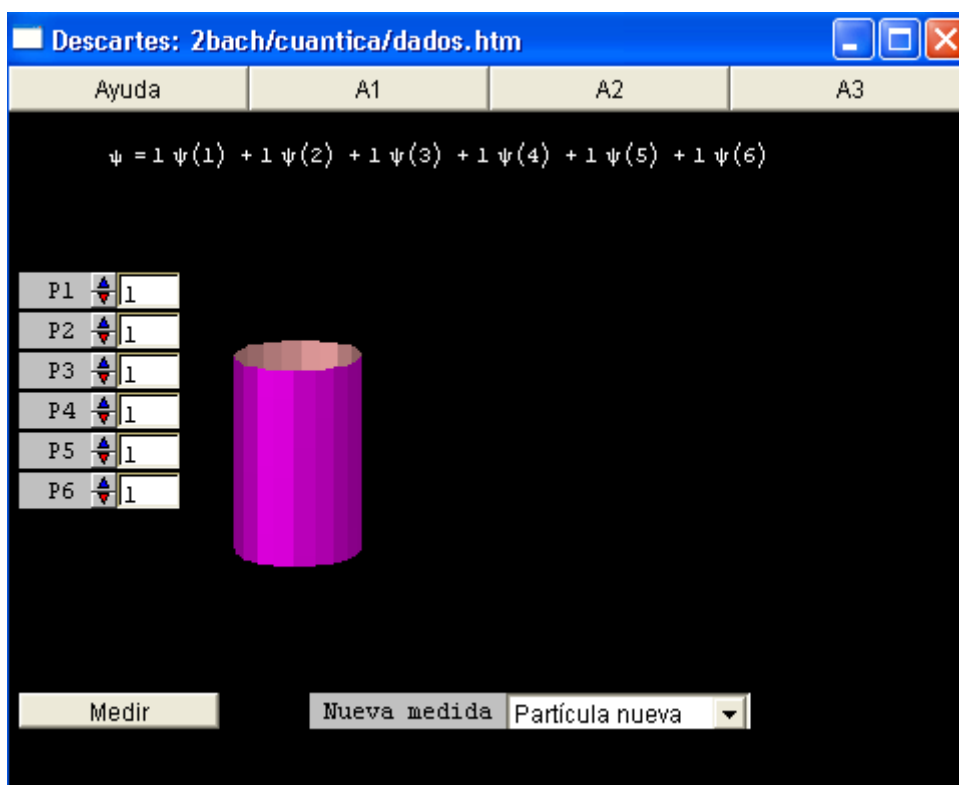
Descartes: 2bach/cuantica/dados.htm

Ayuda | A1 | A2 | A3

$\psi = 1\ \psi(1) + 1\ \psi(2) + 1\ \psi(3) + 1\ \psi(4) + 1\ \psi(5) + 1\ \psi(6)$

P1 1
P2 1
P3 1
P4 1
P5 1
P6 1

Medir

Nueva medida Partícula nueva